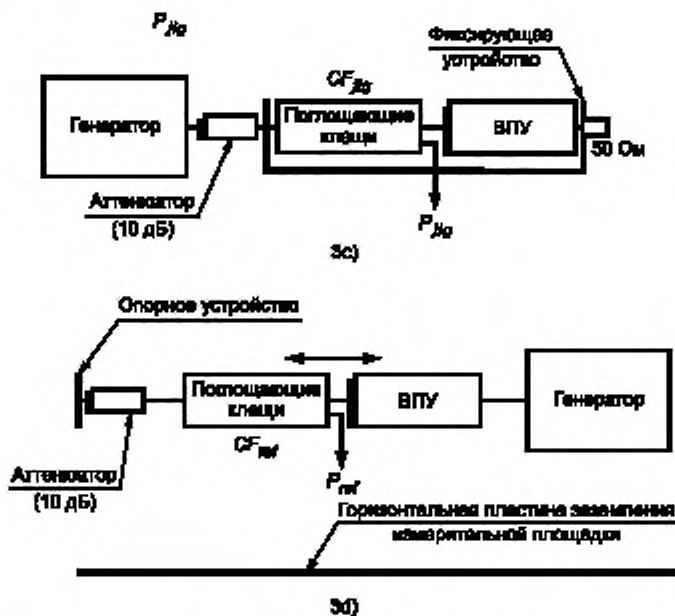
$P_{Jig}$

Фиксирующее устройство

$CF_{Jig}$

Генератор

Поглощающие клещи

ВПУ

50 Ом

Аттенюатор (10 дБ)

$P_{Jig}$

3c)

Опорное устройство

Поглощающие клещи

ВПУ

Генератор

$CF_{ref}$

Аттенюатор (10 дБ)

$P_{ref}$

Горизонтальная пластина заземления измерительной площадки

3d)